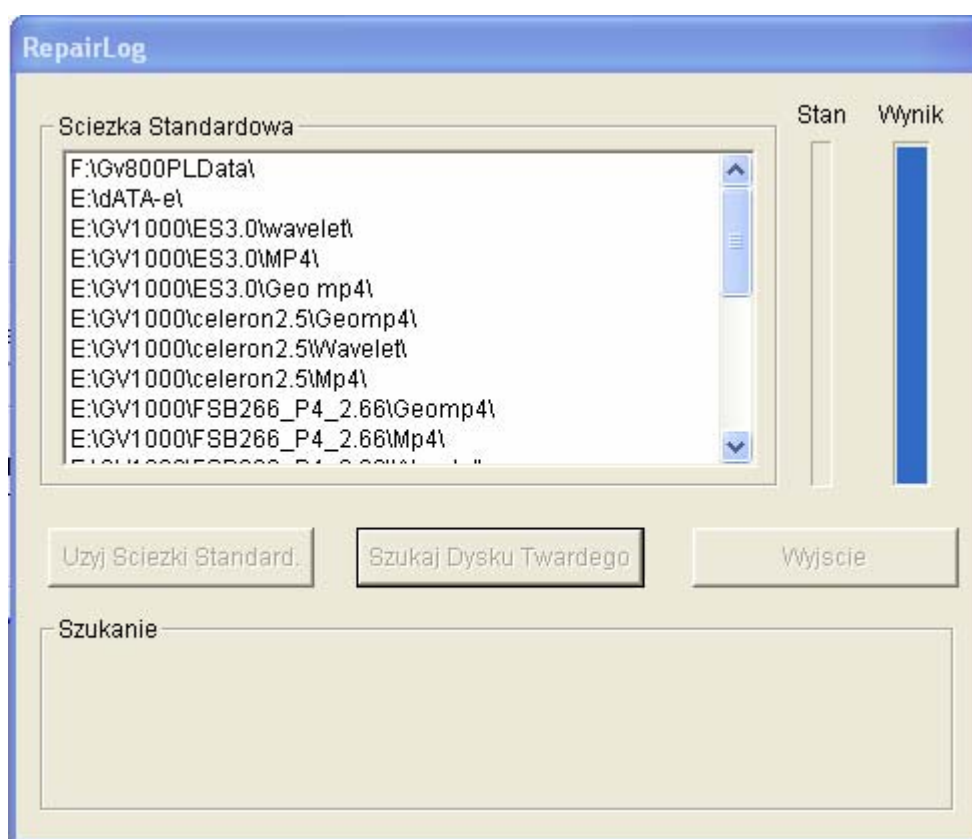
RepairLog

Sciezka Standardowa

F:\Gv800PLData\
E:\dATA-e\
E:\GV1000\ES3.0\wavelet\
E:\GV1000\ES3.0\MP4\
E:\GV1000\ES3.0\Geo mp4\
E:\GV1000\celeron2.5\Geomp4\
E:\GV1000\celeron2.5\Wavelet\
E:\GV1000\celeron2.5\Mp4\
E:\GV1000\FSB266_P4_2.66\Geomp4\
E:\GV1000\FSB266_P4_2.66\Mp4\
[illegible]

Stan

Wynik

Uzyj Sciezki Standard.

Szukaj Dysku Twardego

Wyjscie

Szukanie